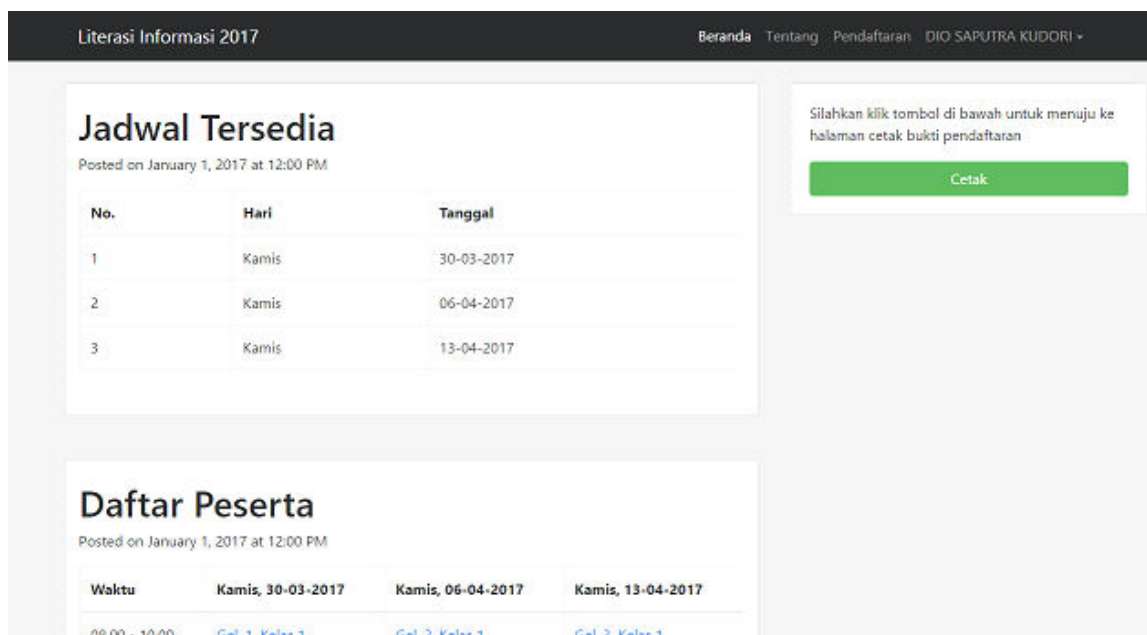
Literasi Informasi 2017

Beranda Tentang Pendaftaran DIO SAPUTRA KUDORI ▾

# Jadwal Tersedia

Posted on January 1, 2017 at 12:00 PM

| No. | Hari | Tanggal |
|---|---|---|
| 1 | Kamis | 30-03-2017 |
| 2 | Kamis | 06-04-2017 |
| 3 | Kamis | 13-04-2017 |

Silahkan klik tombol di bawah untuk menuju ke halaman cetak bukti pendaftaran

Cetak

# Daftar Peserta

Posted on January 1, 2017 at 12:00 PM

| Waktu | Kamis, 30-03-2017 | Kamis, 06-04-2017 | Kamis, 13-04-2017 |
|---|---|---|---|
| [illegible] | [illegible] | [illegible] | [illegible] |